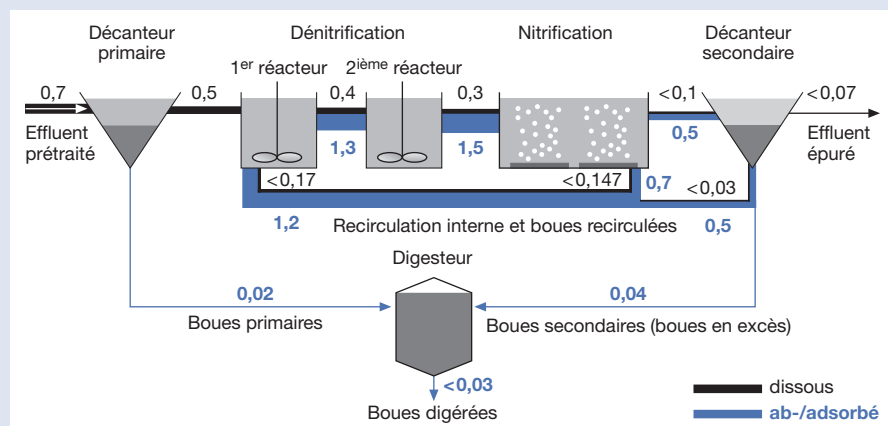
Décanteur primaire

Dénitrification

Nitrification

Décanteur secondaire

1$^{er}$ réacteur

2$^{ième}$ réacteur

0,7

0,5

0,4

0,3

<0,1

<0,07

Effluent prétraité

1,3

1,5

0,5

Effluent épuré

<0,17

<0,147

0,7

<0,03

1,2

Recirculation interne et boues recirculées

0,5

Digesteur

0,02

0,04

Boues primaires

Boues secondaires (boues en excès)

<0,03

Boues digérées

dissous

ab-/adsorbé